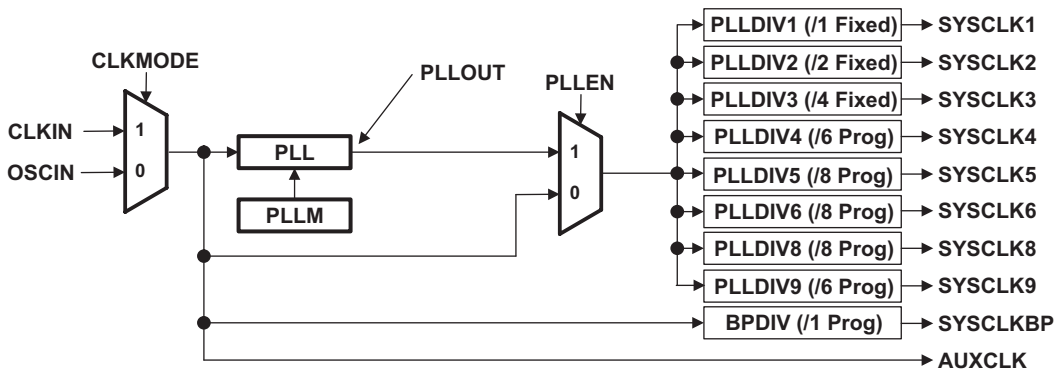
CLKMODE

CLKIN 1

OSCIN 0

PLLOUT

PLL

PLLM

PLLEN

1

0

PLLDIV1 (/1 Fixed) SYSCLK1

PLLDIV2 (/2 Fixed) SYSCLK2

PLLDIV3 (/4 Fixed) SYSCLK3

PLLDIV4 (/6 Prog) SYSCLK4

PLLDIV5 (/8 Prog) SYSCLK5

PLLDIV6 (/8 Prog) SYSCLK6

PLLDIV8 (/8 Prog) SYSCLK8

PLLDIV9 (/6 Prog) SYSCLK9

BPDIV (/1 Prog) SYSCLKBP

AUXCLK